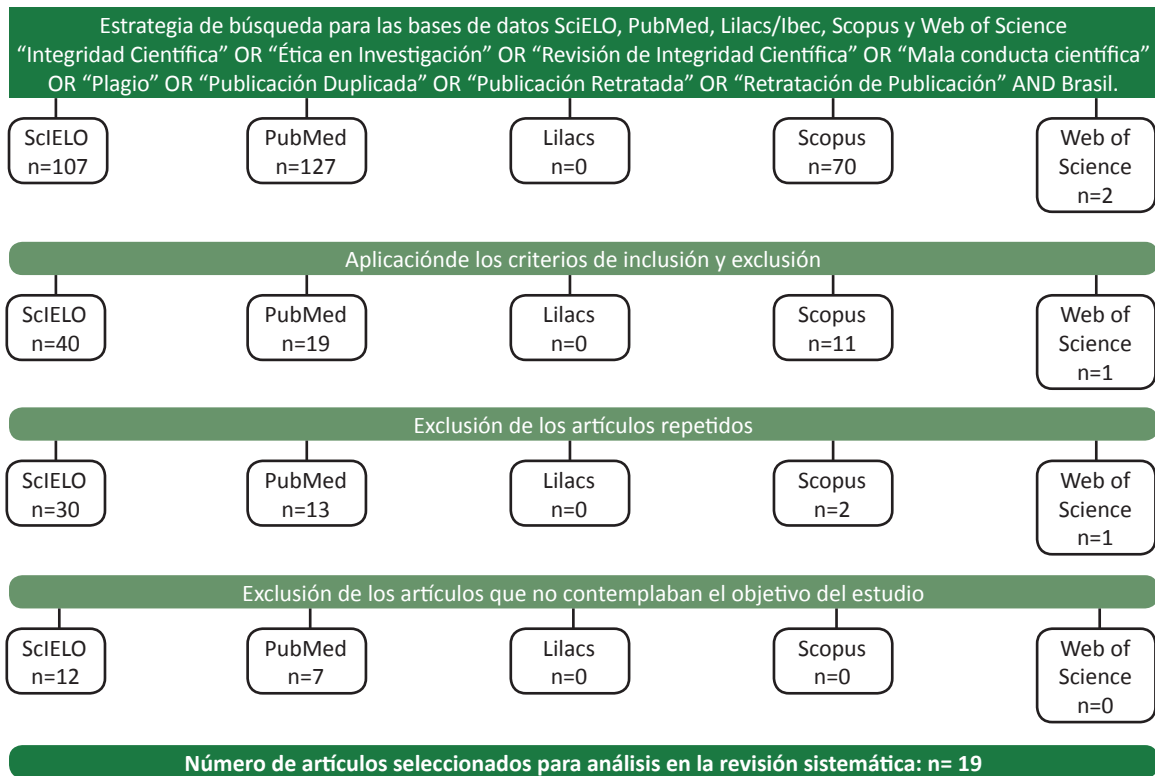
Estrategia de búsqueda para las bases de datos SciELO, PubMed, Lilacs/Ibec, Scopus y Web of Science "Integridad Científica" OR "Ética en Investigación" OR "Revisión de Integridad Científica" OR "Mala conducta científica" OR "Plagio" OR "Publicación Duplicada" OR "Publicación Retratada" OR "Retratación de Publicación" AND Brasil.

ScIELO n=107

PubMed n=127

Lilacs n=0

Scopus n=70

Web of Science n=2

Aplicaciónde los criterios de inclusión y exclusión

ScIELO n=40

PubMed n=19

Lilacs n=0

Scopus n=11

Web of Science n=1

Exclusión de los artículos repetidos

ScIELO n=30

PubMed n=13

Lilacs n=0

Scopus n=2

Web of Science n=1

Exclusión de los artículos que no contemplaban el objetivo del estudio

ScIELO n=12

PubMed n=7

Lilacs n=0

Scopus n=0

Web of Science n=0

Número de artículos seleccionados para análisis en la revisión sistemática: n= 19